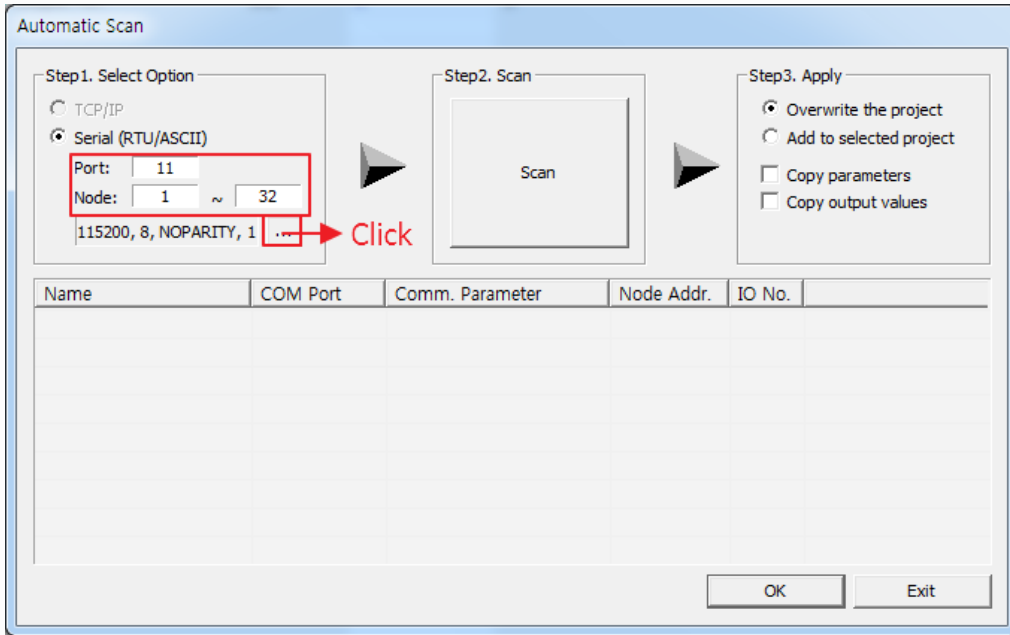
Automatic Scan

Step1. Select Option

TCP/IP

Serial (RTU/ASCII)

Port: 11

Node: 1 ~ 32

115200, 8, NOPARITY, 1 ...

Click

Step2. Scan

Scan

Step3. Apply

Overwrite the project

Add to selected project

Copy parameters

Copy output values

| Name | COM Port | Comm. Parameter | Node Addr. | IO No. |
|---|---|---|---|---|

OK

Exit